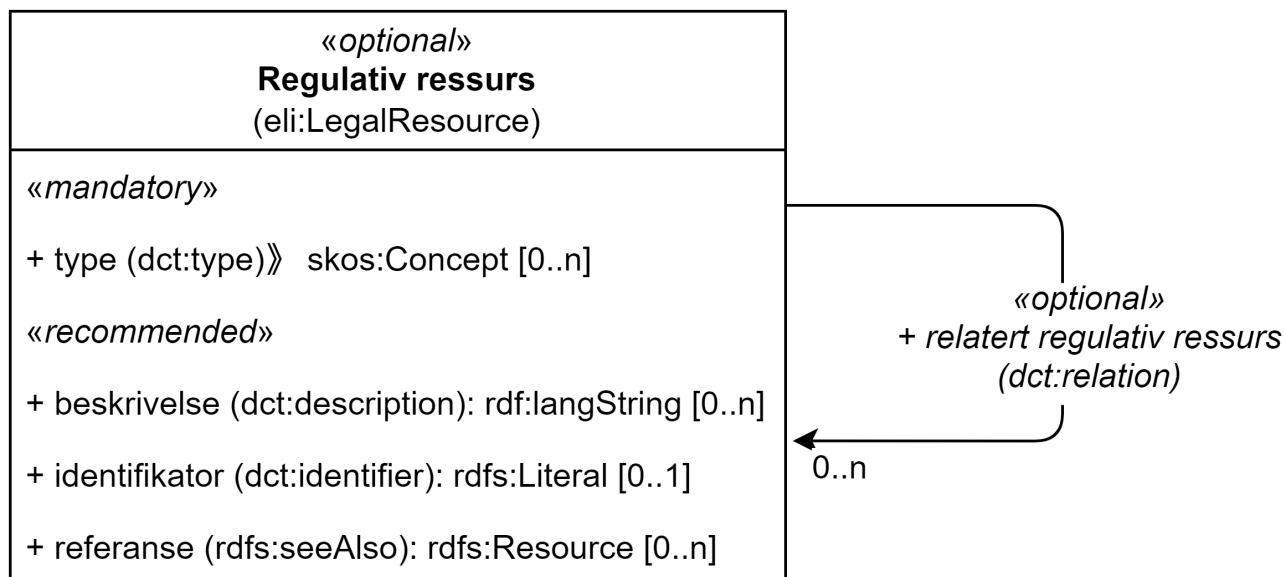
«optional»
Regulativ ressurs
(eli:LegalResource)

«mandatory»

+ type (dct:type)》 skos:Concept [0..n]

«recommended»

+ beskrivelse (dct:description): rdf:langString [0..n]

+ identifikator (dct:identifier): rdfs:Literal [0..1]

+ referanse (rdfs:seeAlso): rdfs:Resource [0..n]

«optional»
+ relatert regulativ ressurs
(dct:relation)

0..n